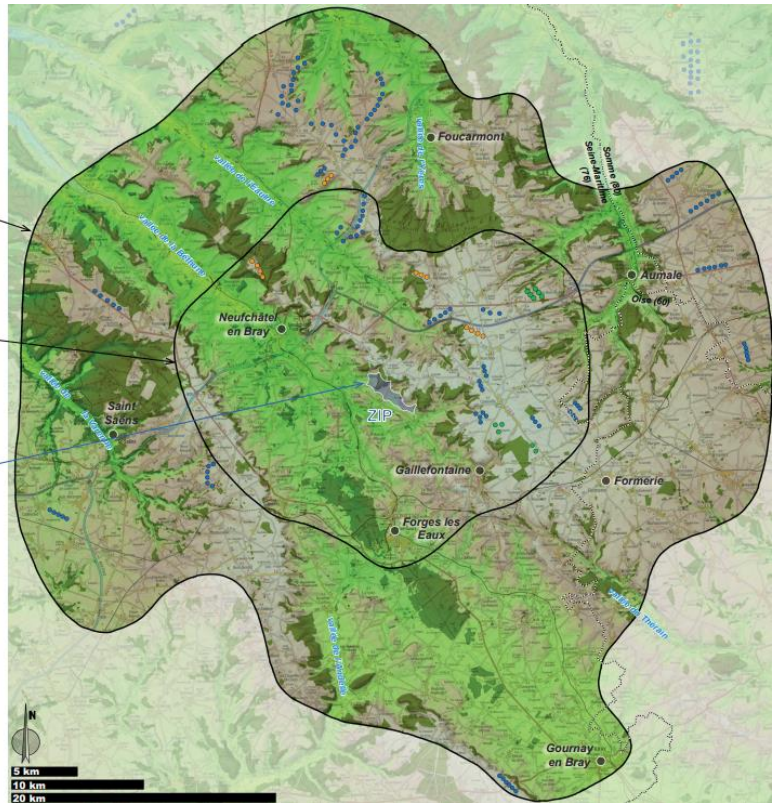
Foucarmont

Vallée de l'Eaulne

Vallée de l'Yères

Vallée de la Béthune

Somme (80)

Seine-Maritime (76)

Aumale

Oise (60)

Neufchâtel en Bray

Vallée de la Varenne

Saint Saëns

ZIP

Gaillefontaine

Formerie

Forges les Eaux

Vallée de l'Andelle

Vallée du Thérain

Gournay en Bray

N

5 km

10 km

20 km